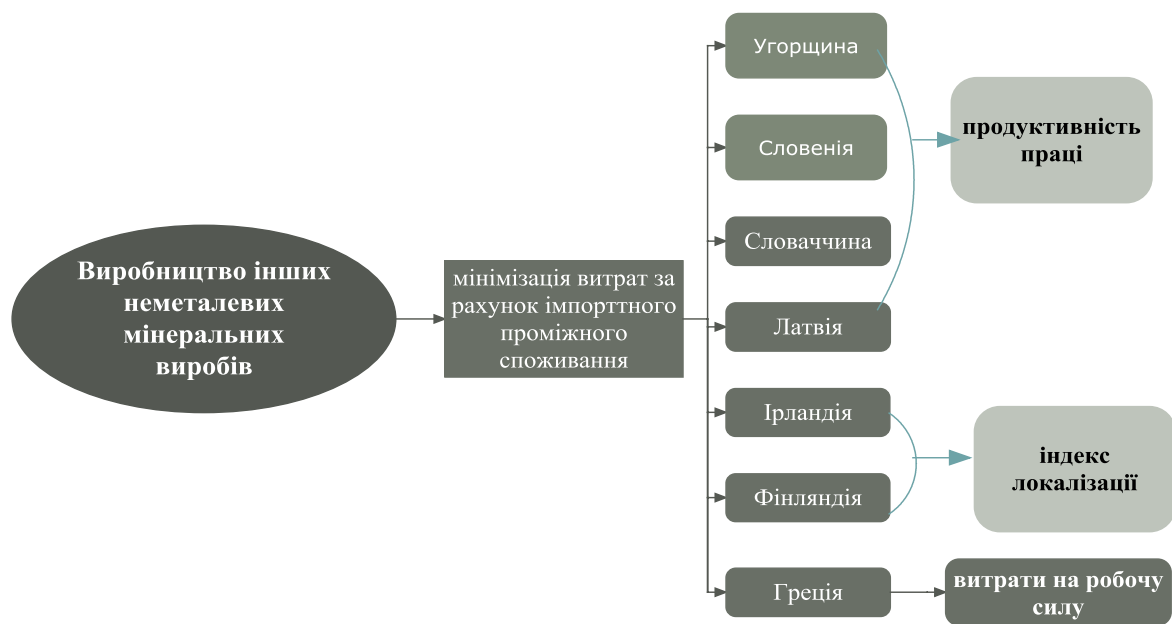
Виробництво інших неметалевих мінеральних виробів

мінімізація витрат за рахунок імпорттного проміжного споживання

Угорщина

Словенія

Словаччина

Латвія

Ірландія

Фінляндія

Греція

продуктивність праці

індекс локалізації

витрати на робочу силу